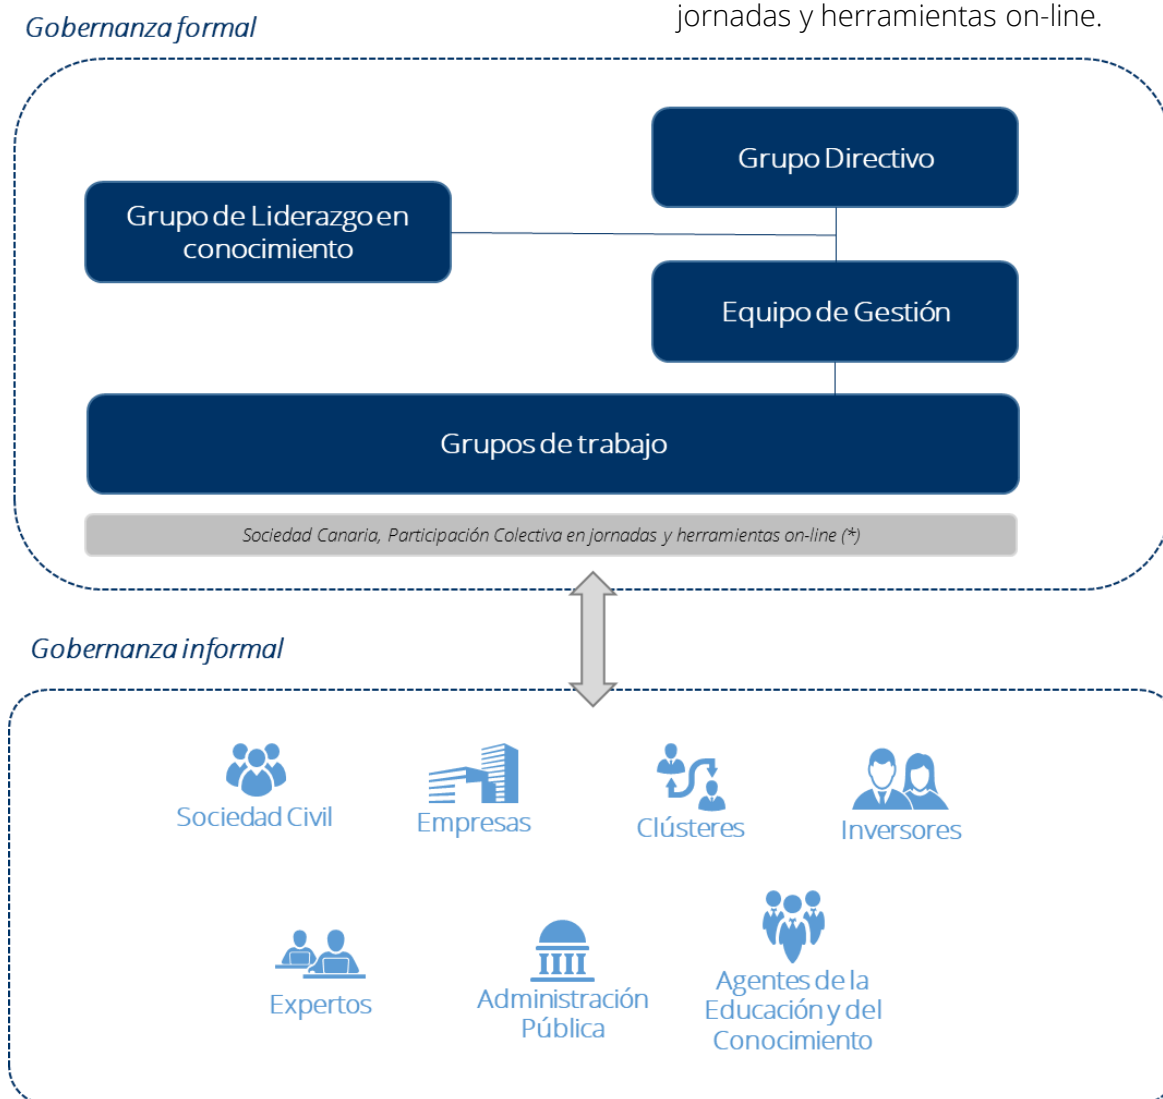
Gobernanza formal

jornadas y herramientas on-line.

Grupo Directivo

Grupo de Liderazgo en conocimiento

Equipo de Gestión

Grupos de trabajo

Sociedad Canaria, Participación Colectiva en jornadas y herramientas on-line (*)

Gobernanza informal

Sociedad Civil

Empresas

Clústeres

Inversores

Expertos

Administración Pública

Agentes de la Educación y del Conocimiento